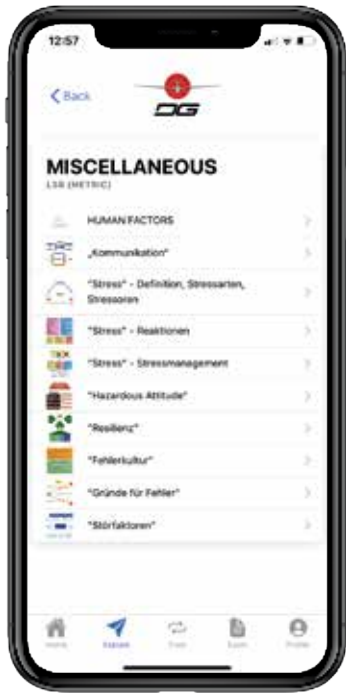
12:57

Back

DG

MISCELLANEOUS
L38 (METRIC)

HUMAN FACTORS

„Kommunikation"

"Stress" - Definition, Stressarten, Stressoren

"Stress" - Reaktionen

"Stress" - Stressmanagement

"Hazardous Attitude"

"Resilienz"

"Fehlerkultur"

"Gründe für Fehler"

"Störfaktoren"

Home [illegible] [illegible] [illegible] Profile